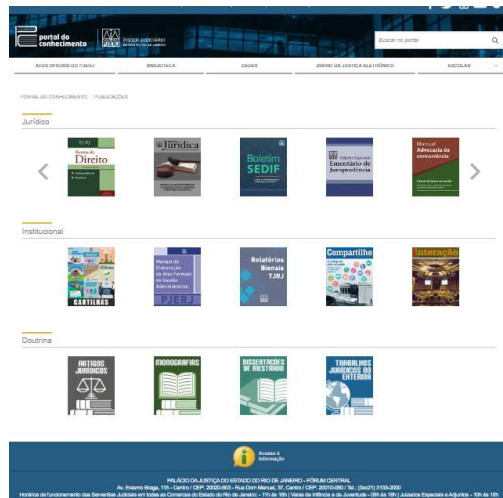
portal do conhecimento

PODER JUDICIÁRIO
ESTADO DO RIO DE JANEIRO

Buscar no portal

ATOS OFICIAIS DO PJERJ | BIBLIOTECA | CNJ | DIÁRIO DA JUSTIÇA ELETRÔNICO | ESCOLAS

PORTAL DO CONHECIMENTO > PUBLICAÇÕES

Jurídico

Revista de Direito

Jurídica

Boletim SEDIF

Edição Especial Ementário de Jurisprudência

Manual Advocacia da concorrência

Institucional

CARTILHAS

Manual de Elaboração de Atos Formais da Gestão Administrativa
PJERJ

Relatórios Bienais TJRJ

Compartilhe

Interação

Doutrina

ARTIGOS JURÍDICOS

MONOGRAFIAS

DISSERTAÇÕES DE MESTRADO

TRABALHOS JURÍDICOS NO EXTERIOR

Acesso à Informação

PALÁCIO DA JUSTIÇA DO ESTADO DO RIO DE JANEIRO - FÓRUM CENTRAL
Av. Erasmo Braga, 115 - Centro / CEP: 20020-903 - Rua Dom Manuel, 37, Centro / CEP: 20010-090 / Tel.: (0xx21) 3133-2000
Horário de funcionamento das Serventias Judiciais em todas as Comarcas do Estado do Rio de Janeiro: - 11h às 18h | Varas da Infância e da Juventude - 09h às 18h | Juizados Especiais e Adjuntos - 10h às 18h